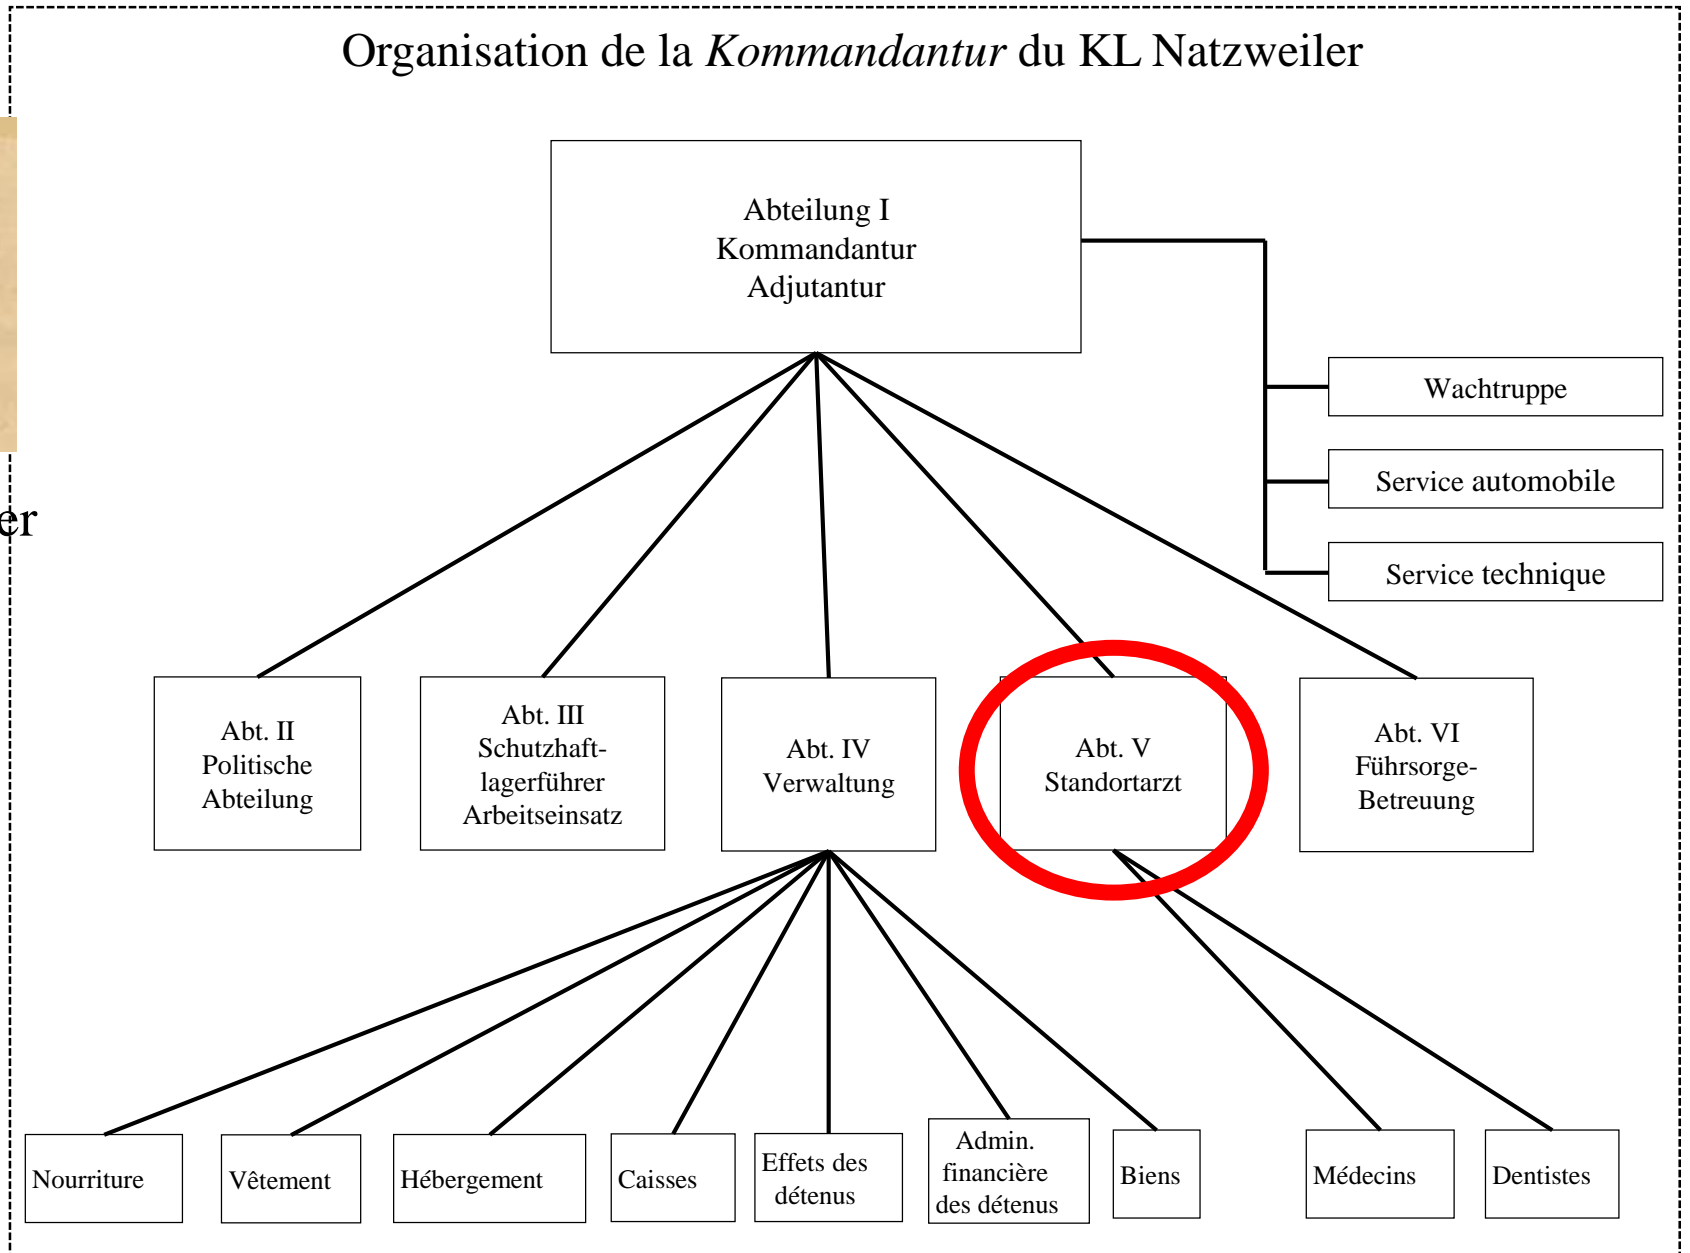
Organisation de la Kommandantur du KL Natzweiler

er

Abteilung I
Kommandantur
Adjutantur

Wachtruppe

Service automobile

Service technique

Abt. II
Politische
Abteilung

Abt. III
Schutzhaftlagerführer
Arbeitseinsatz

Abt. IV
Verwaltung

Abt. V
Standortarzt

Abt. VI
Führsorge-
Betreuung

Nourriture

Vêtement

Hébergement

Caisses

Effets des détenus

Admin. financière des détenus

Biens

Médecins

Dentistes